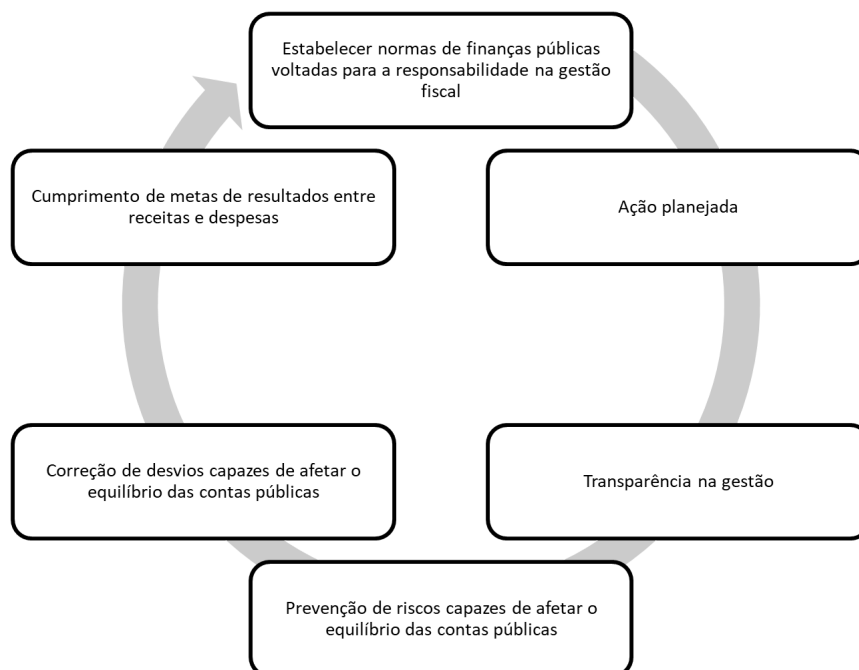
Estabelecer normas de finanças públicas voltadas para a responsabilidade na gestão fiscal

Ação planejada

Transparência na gestão

Prevenção de riscos capazes de afetar o equilíbrio das contas públicas

Correção de desvios capazes de afetar o equilíbrio das contas públicas

Cumprimento de metas de resultados entre receitas e despesas